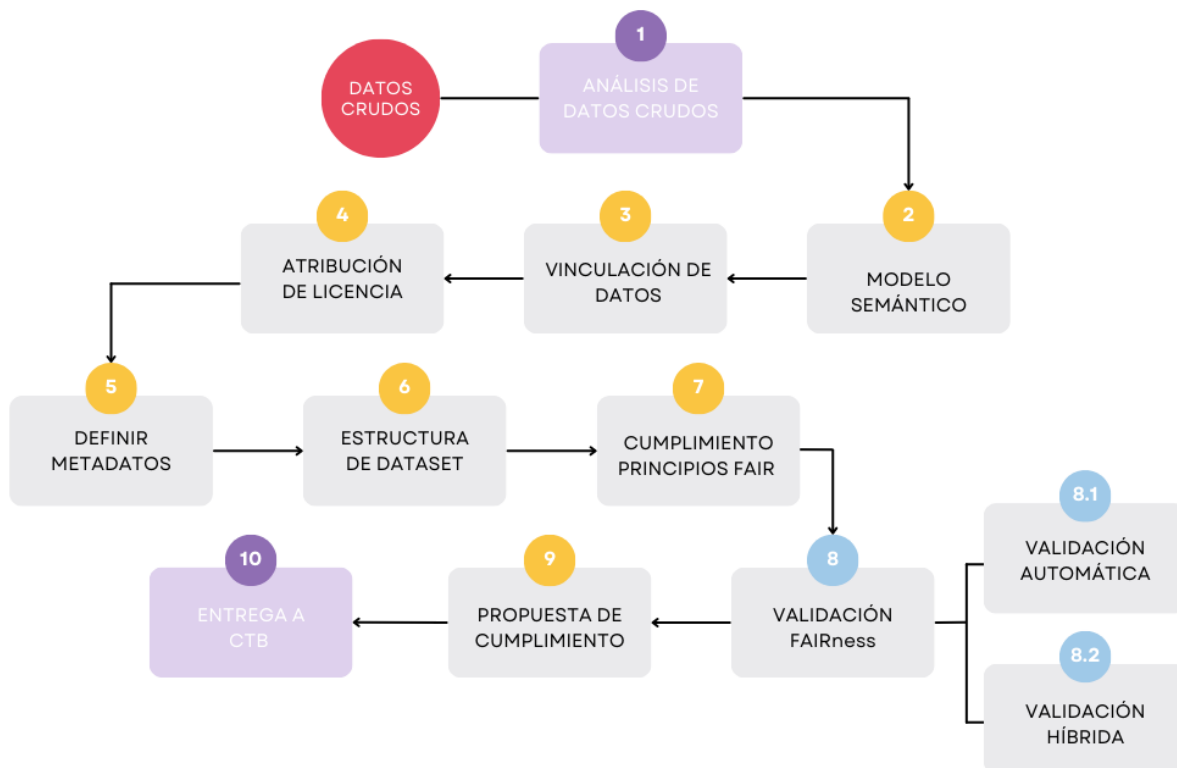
DATOS CRUDOS

1
ANÁLISIS DE DATOS CRUDOS

2
MODELO SEMÁNTICO

3
VINCULACIÓN DE DATOS

4
ATRIBUCIÓN DE LICENCIA

5
DEFINIR METADATOS

6
ESTRUCTURA DE DATASET

7
CUMPLIMIENTO PRINCIPIOS FAIR

8
VALIDACIÓN FAIRness

8.1
VALIDACIÓN AUTOMÁTICA

8.2
VALIDACIÓN HÍBRIDA

9
PROPUESTA DE CUMPLIMIENTO

10
ENTREGA A CTB